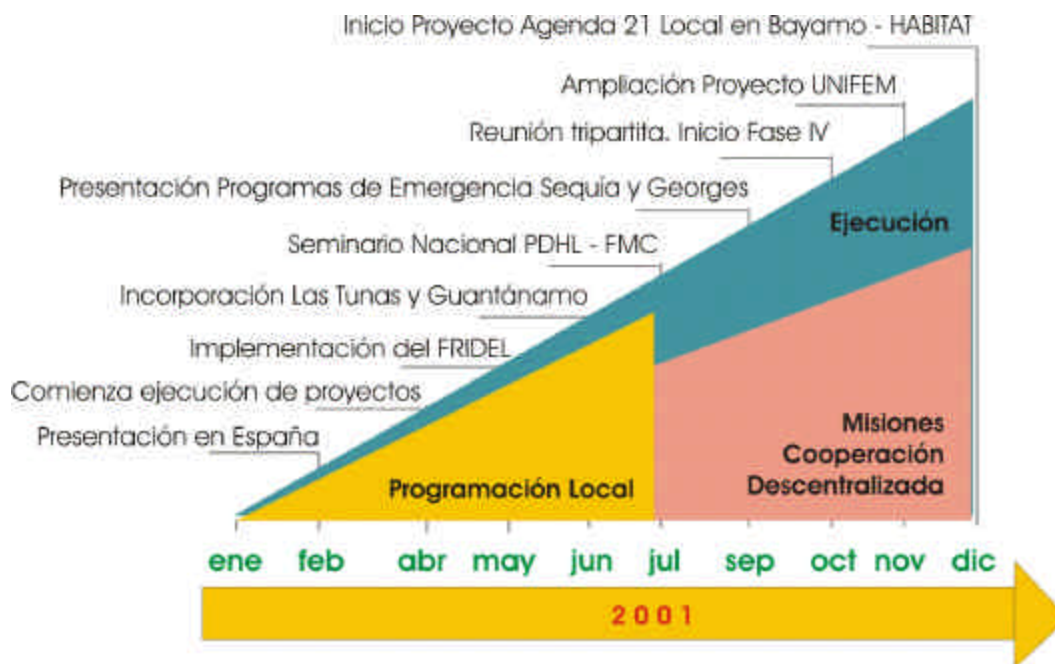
Inicio Proyecto Agenda 21 Local en Bayamo - HABITAT

Ampliación Proyecto UNIFEM

Reunión tripartita. Inicio Fase IV

Presentación Programas de Emergencia Sequía y Georges

Seminario Nacional PDHL - FMC

Incorporación Las Tunas y Guantánamo

Implementación del FRIDEL

Comienza ejecución de proyectos

Presentación en España

Ejecución

Misiones Cooperación Descentralizada

Programación Local

ene feb abr may jun jul sep oct nov dic

2001